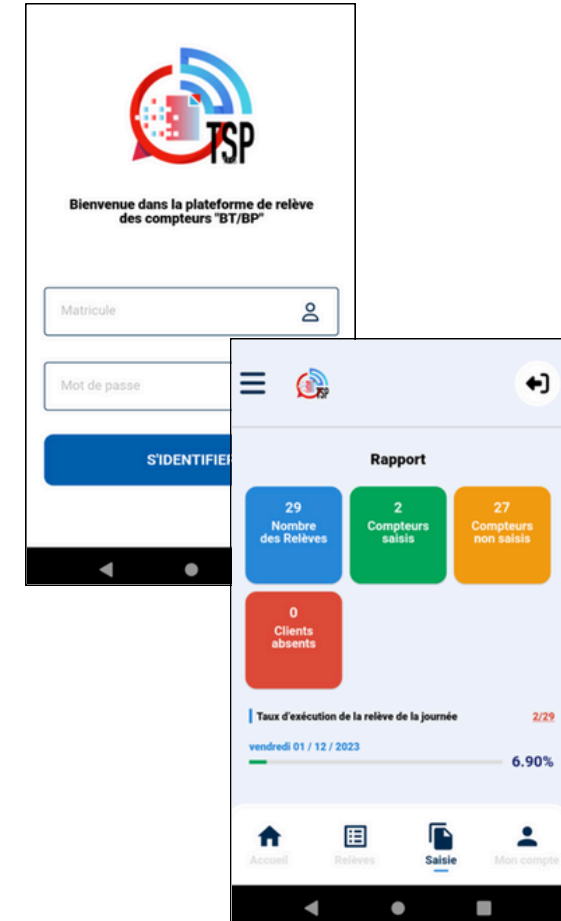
TSP

Bienvenue dans la plateforme de relève des compteurs "BT/BP"

Matricule

Mot de passe

S'IDENTIFIER

TSP

Rapport

29
Nombre des Relèves

2
Compteurs saisis

27
Compteurs non saisis

0
Clients absents

Taux d'exécution de la relève de la journée 2/29

vendredi 01 / 12 / 2023

6.90%

Accueil Relèves Saisie Mon compte